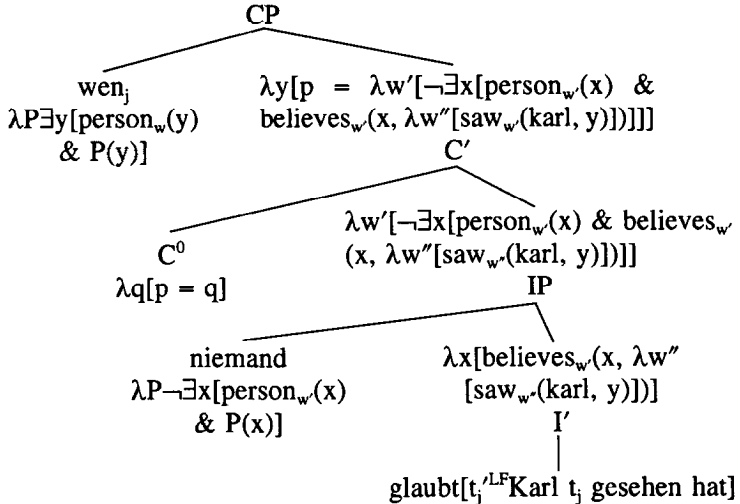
CP

wen$_j$ $\lambda P \exists y[\text{person}_w(y)$ & $P(y)]$

$\lambda y[p = \lambda w'[\neg\exists x[\text{person}_{w'}(x)$ & $\text{believes}_{w'}(x, \lambda w''[\text{saw}_{w''}(\text{karl}, y)])]]]$

C′

C$^0$ $\lambda q[p = q]$

$\lambda w'[\neg\exists x[\text{person}_{w'}(x)$ & $\text{believes}_{w'}(x, \lambda w''[\text{saw}_{w''}(\text{karl}, y)])]]$

IP

niemand $\lambda P \neg\exists x[\text{person}_{w'}(x)$ & $P(x)]$

$\lambda x[\text{believes}_{w'}(x, \lambda w''[\text{saw}_{w''}(\text{karl}, y)])]$

I′

glaubt[t$_j$′$^{LF}$Karl t$_j$ gesehen hat]